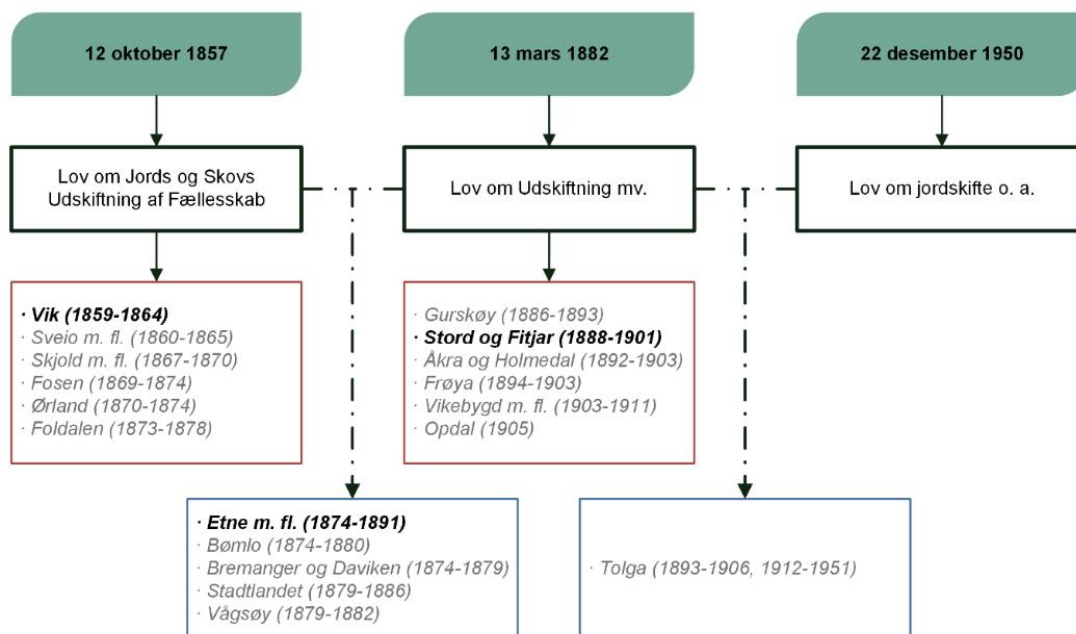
12 oktober 1857

13 mars 1882

22 desember 1950

Lov om Jords og Skovs Udskiftning af Fællesskab

Lov om Udskiftning mv.

Lov om jordskifte o. a.

· ***Vik (1859-1864)***
· *Sveio m. fl. (1860-1865)*
· *Skjold m. fl. (1867-1870)*
· *Fosen (1869-1874)*
· *Ørland (1870-1874)*
· *Foldalen (1873-1878)*

· *Gurskøy (1886-1893)*
· ***Stord og Fitjar (1888-1901)***
· *Åkra og Holmedal (1892-1903)*
· *Frøya (1894-1903)*
· *Vikebygd m. fl. (1903-1911)*
· *Opdal (1905)*

· ***Etne m. fl. (1874-1891)***
· *Bømlo (1874-1880)*
· *Bremanger og Daviken (1874-1879)*
· *Stadtlandet (1879-1886)*
· *Vågsøy (1879-1882)*

· *Tolga (1893-1906, 1912-1951)*